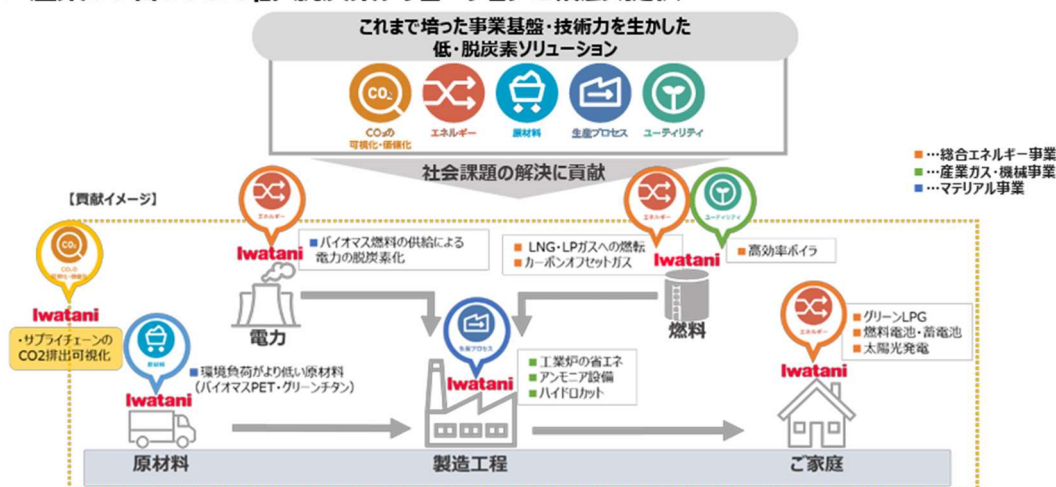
これまで培った事業基盤・技術力を生かした
低・脱炭素ソリューション

CO₂

CO₂の可視化・価値化

エネルギー

原材料

生産プロセス

ユーティリティ

社会課題の解決に貢献

■…総合エネルギー事業
■…産業ガス・機械事業
■…マテリアル事業

【貢献イメージ】

エネルギー

Iwatani

■バイオマス燃料の供給による電力の脱炭素化

電力

エネルギー

ユーティリティ

■LNG・LPガスへの燃転
■カーボンオフセットガス

Iwatani

■高効率ボイラ

燃料

CO₂

Iwatani

・サプライチェーンのCO2排出可視化

原材料

Iwatani

■環境負荷がより低い原材料（バイオマスPET・グリーンチタン）

生産プロセス

Iwatani

■工業炉の省エネ
■アンモニア設備
■ハイドロカット

エネルギー

Iwatani

■グリーンLPG
■燃料電池・蓄電池
■太陽光発電

原材料

製造工程

ご家庭